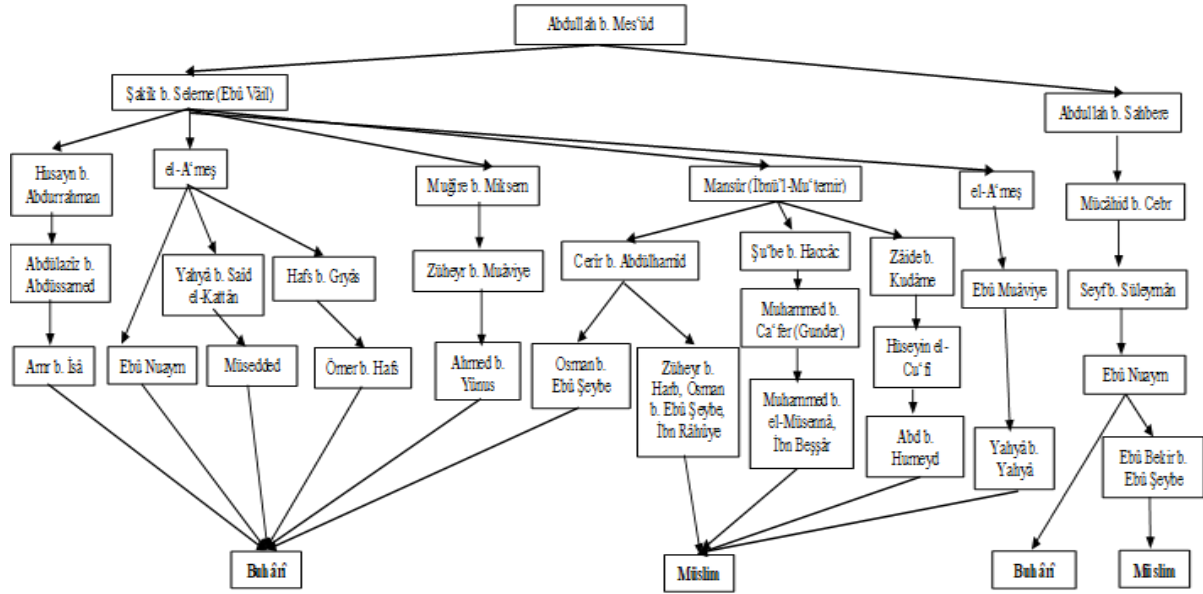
Abdullah b. Mes'ûd

Şakîk b. Seleme (Ebû Vâil)

Abdullah b. Sahbere

Husayn b. Abdurrahman

el-A'meş

Muğîre b. Miksem

Mansûr (İbnü'l-Mu'temir)

el-A'meş

Mücâhid b. Cebr

Abdülaziz b. Abdüssamed

Yahyâ b. Said el-Kattân

Hafs b. Gıyâs

Züheyr b. Muâviye

Cerîr b. Abdülhamîd

Şu'be b. Haccâc

Zâide b. Kudâme

Ebû Muâviye

Seyf b. Süleymân

Muhammed b. Ca'fer (Gunder)

Hüseyin el-Cu'fî

Amr b. Îsâ

Ebû Nuaym

Müsedded

Ömer b. Hafs

Ahmed b. Yûnus

Osman b. Ebû Şeybe

Züheyr b. Harb, Osman b. Ebû Şeybe, İbn Râhûye

Muhammed b. el-Müsennâ, İbn Beşşâr

Abd b. Humeyd

Yahyâ b. Yahyâ

Ebû Nuaym

Ebû Bekir b. Ebû Şeybe

Buhârî

Müslim

Buhârî

Müslim